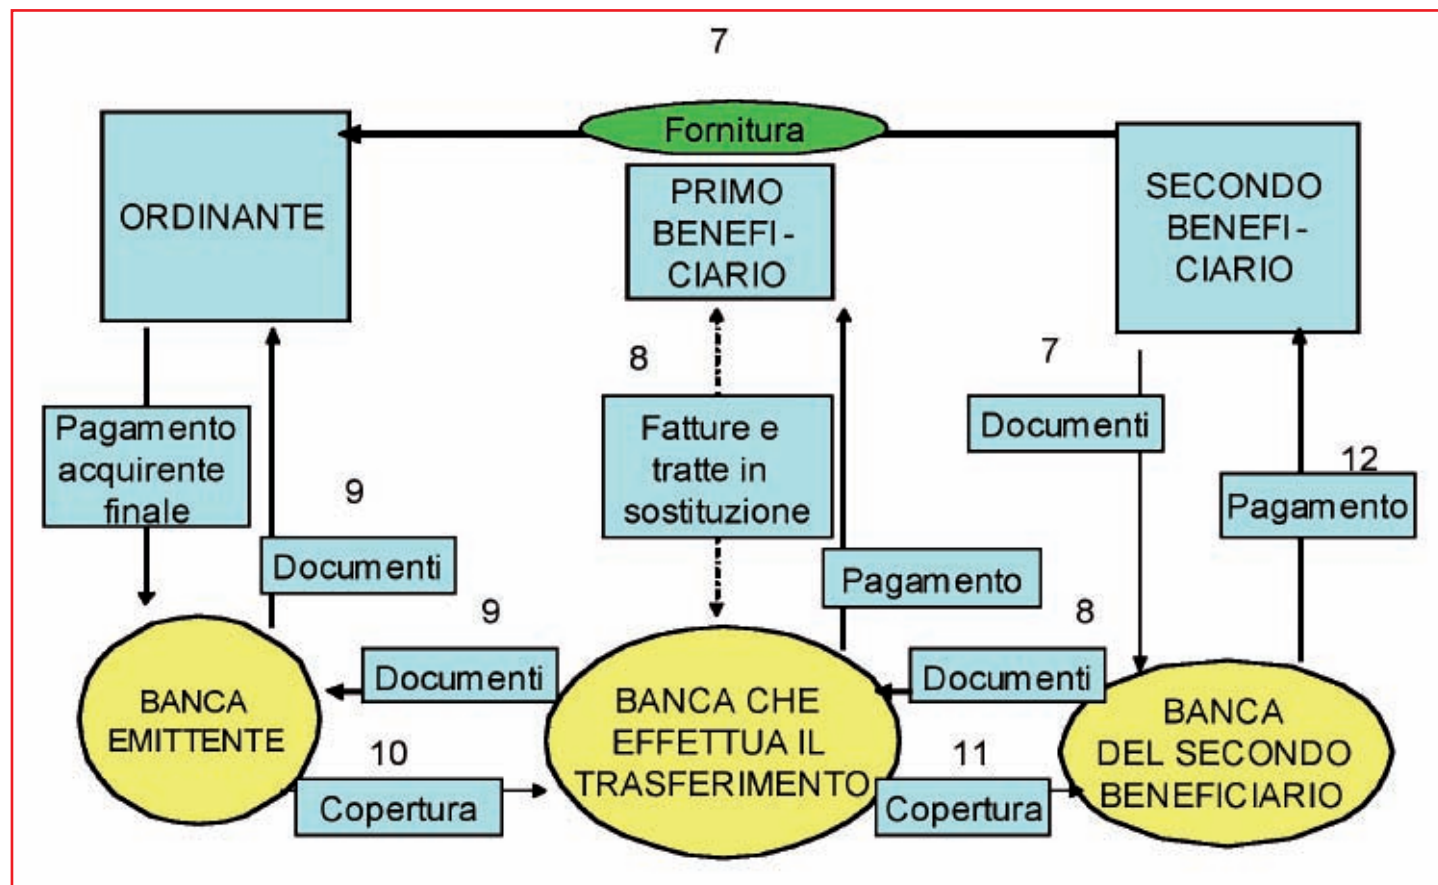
7

Fornitura

ORDINANTE

PRIMO BENEFI-CIARIO

SECONDO BENEFI-CIARIO

8

7

Pagamento acquirente finale

Fatture e tratte in sostituzione

Documenti

12

9

Pagamento

Documenti

Pagamento

9

8

Documenti

Documenti

BANCA EMITTENTE

BANCA CHE EFFETTUA IL TRASFERIMENTO

BANCA DEL SECONDO BENEFICIARIO

10

11

Copertura

Copertura